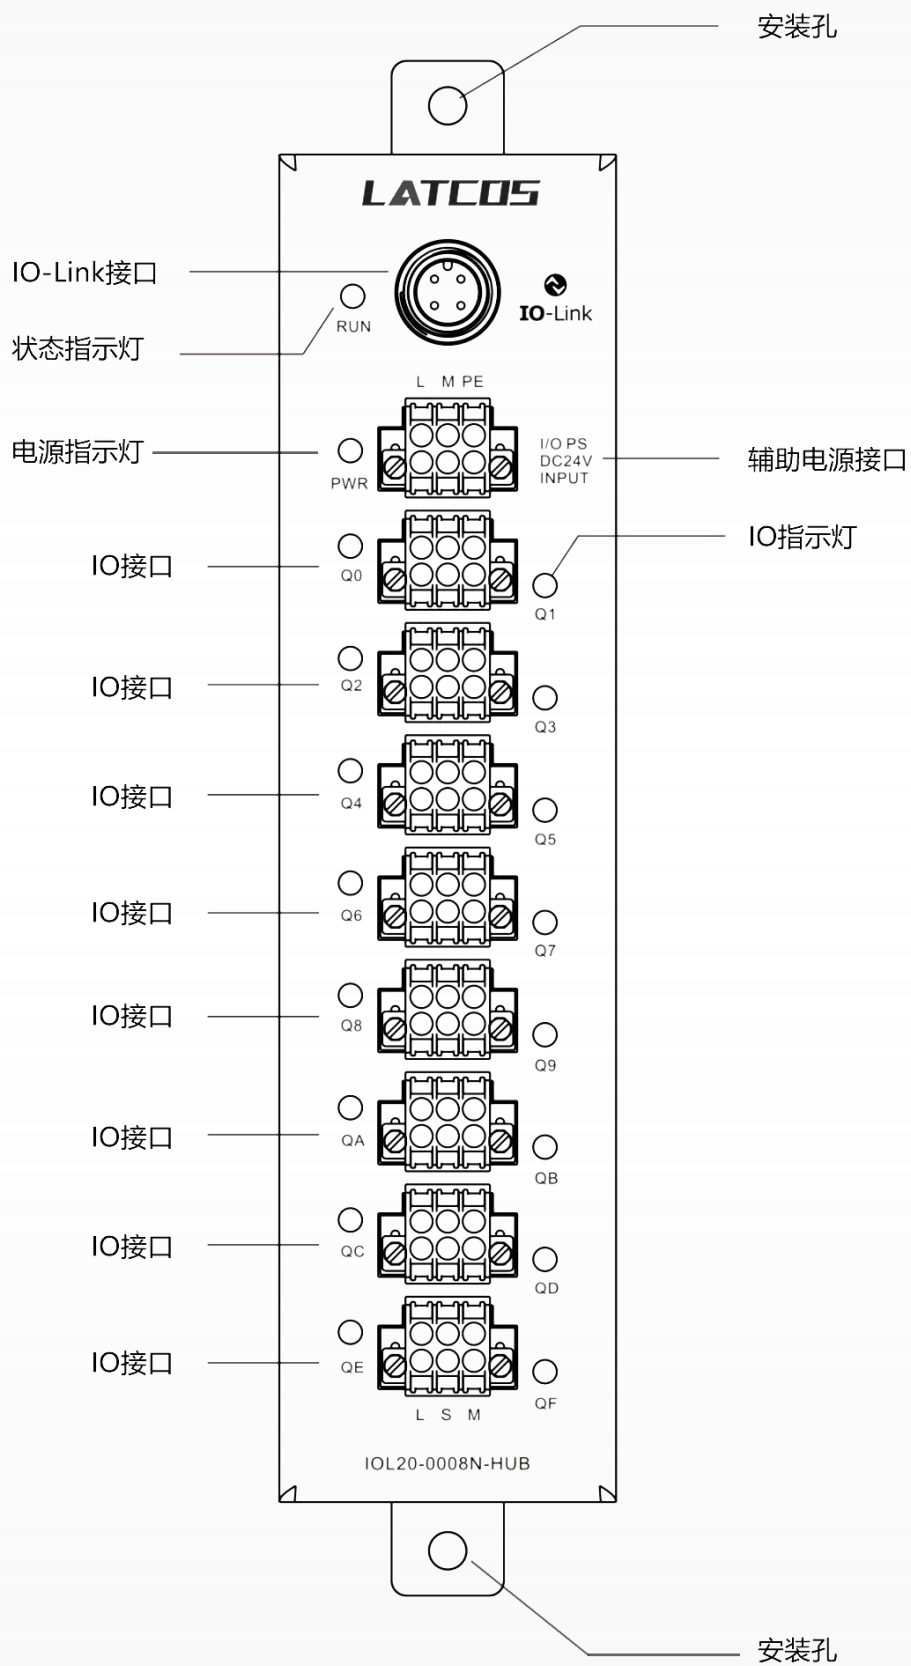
安装孔

LATCOS

IO-Link接口

状态指示灯

RUN

IO-Link

L M PE

电源指示灯

PWR

I/O PS
DC24V
INPUT

辅助电源接口

IO指示灯

IO接口

Q0

Q1

IO接口

Q2

Q3

IO接口

Q4

Q5

IO接口

Q6

Q7

IO接口

Q8

Q9

IO接口

QA

QB

IO接口

QC

QD

IO接口

QE

QF

L S M

IOL20-0008N-HUB

安装孔